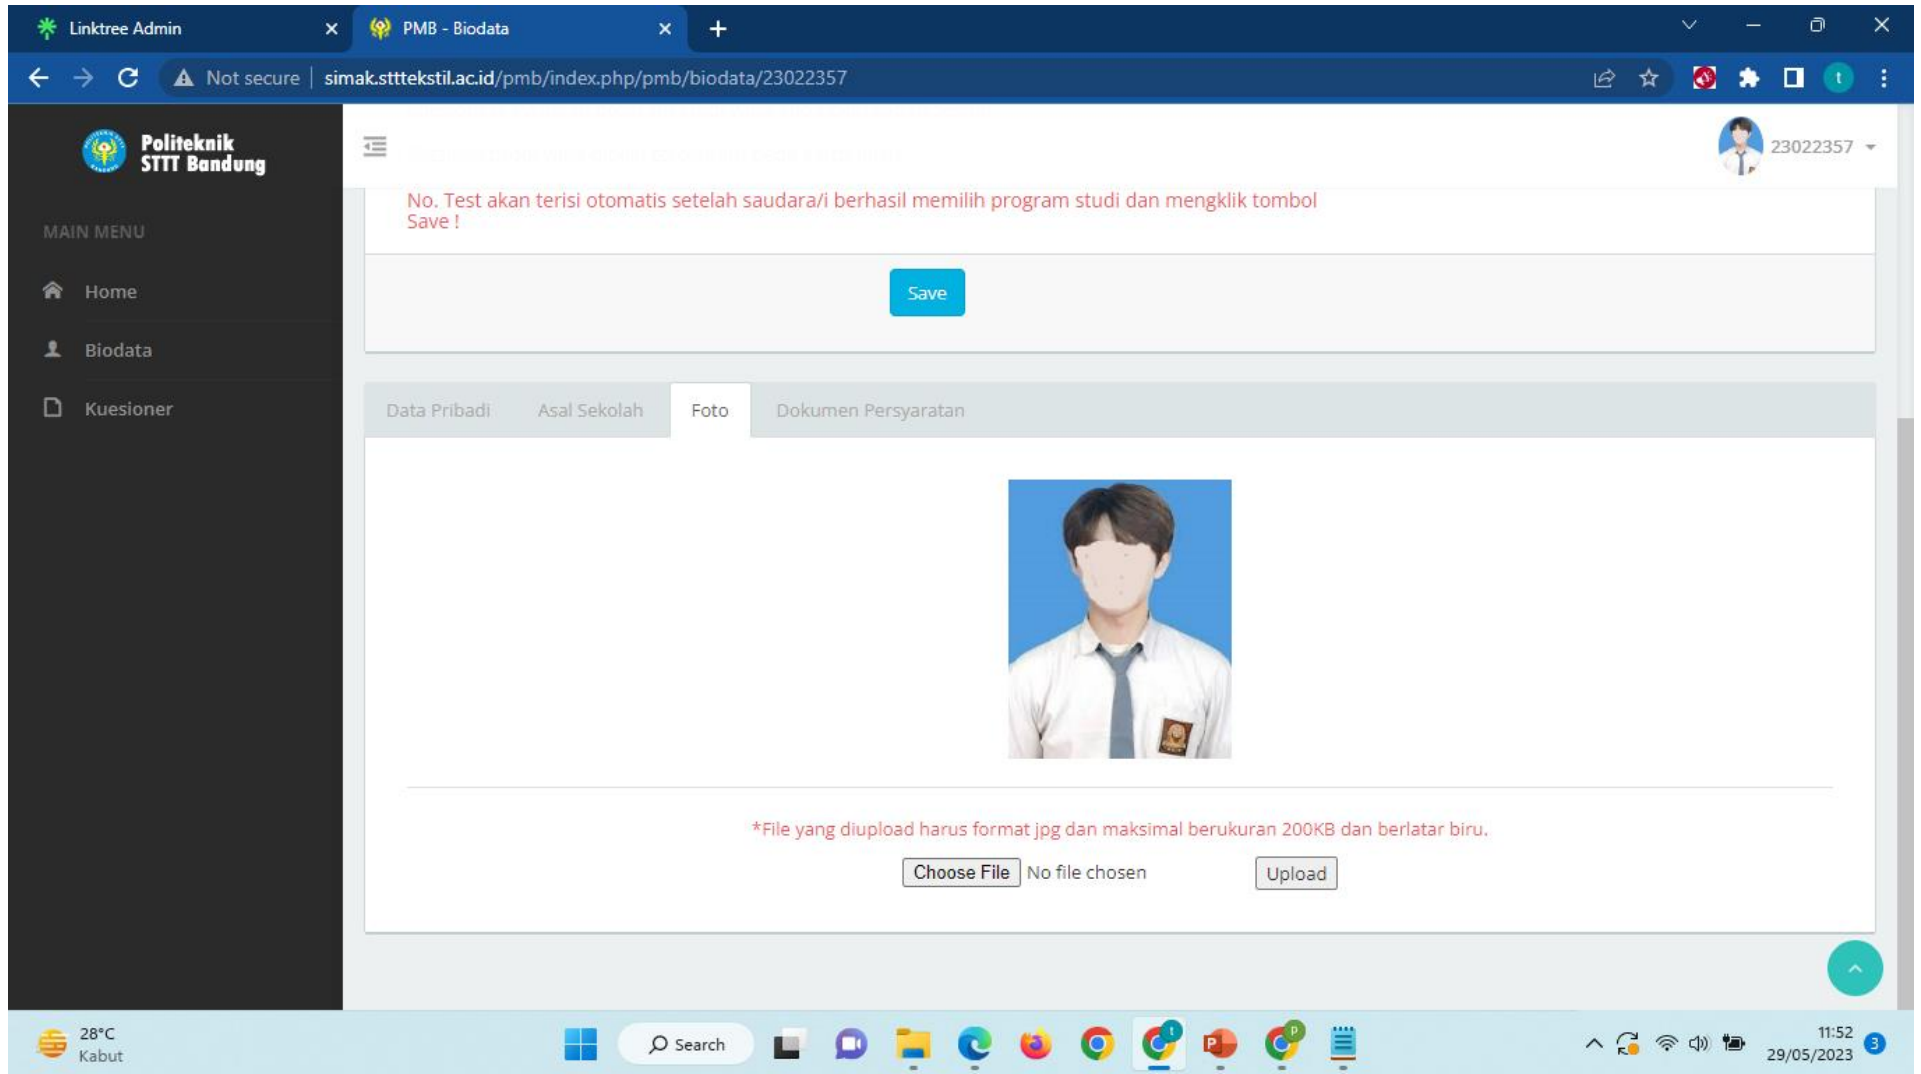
Linktree Admin
PMB - Biodata
Not secure | simak.stttekstil.ac.id/pmb/index.php/pmb/biodata/23022357

Politeknik STTT Bandung

23022357

MAIN MENU
Home
Biodata
Kuesioner

No. Test akan terisi otomatis setelah saudara/i berhasil memilih program studi dan mengklik tombol Save !

Save

Data Pribadi
Asal Sekolah
Foto
Dokumen Persyaratan

*File yang diupload harus format jpg dan maksimal berukuran 200KB dan berlatar biru.

Choose File No file chosen
Upload

28°C
Kabut
Search
11:52
29/05/2023